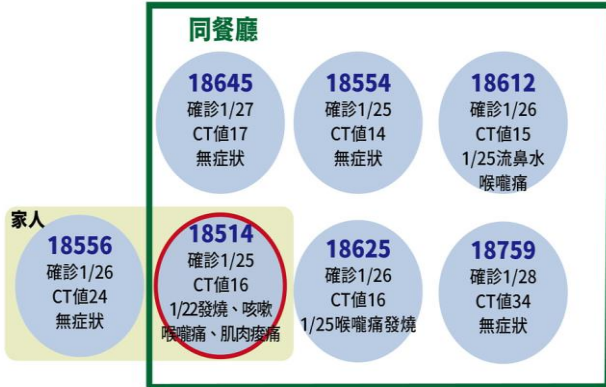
同餐廳

18645
確診1/27
CT值17
無症狀

18554
確診1/25
CT值14
無症狀

18612
確診1/26
CT值15
1/25流鼻水
喉嚨痛

家人

18556
確診1/26
CT值24
無症狀

18514
確診1/25
CT值16
1/22發燒、咳嗽
喉嚨痛、肌肉痠痛

18625
確診1/26
CT值16
1/25喉嚨痛發燒

18759
確診1/28
CT值34
無症狀